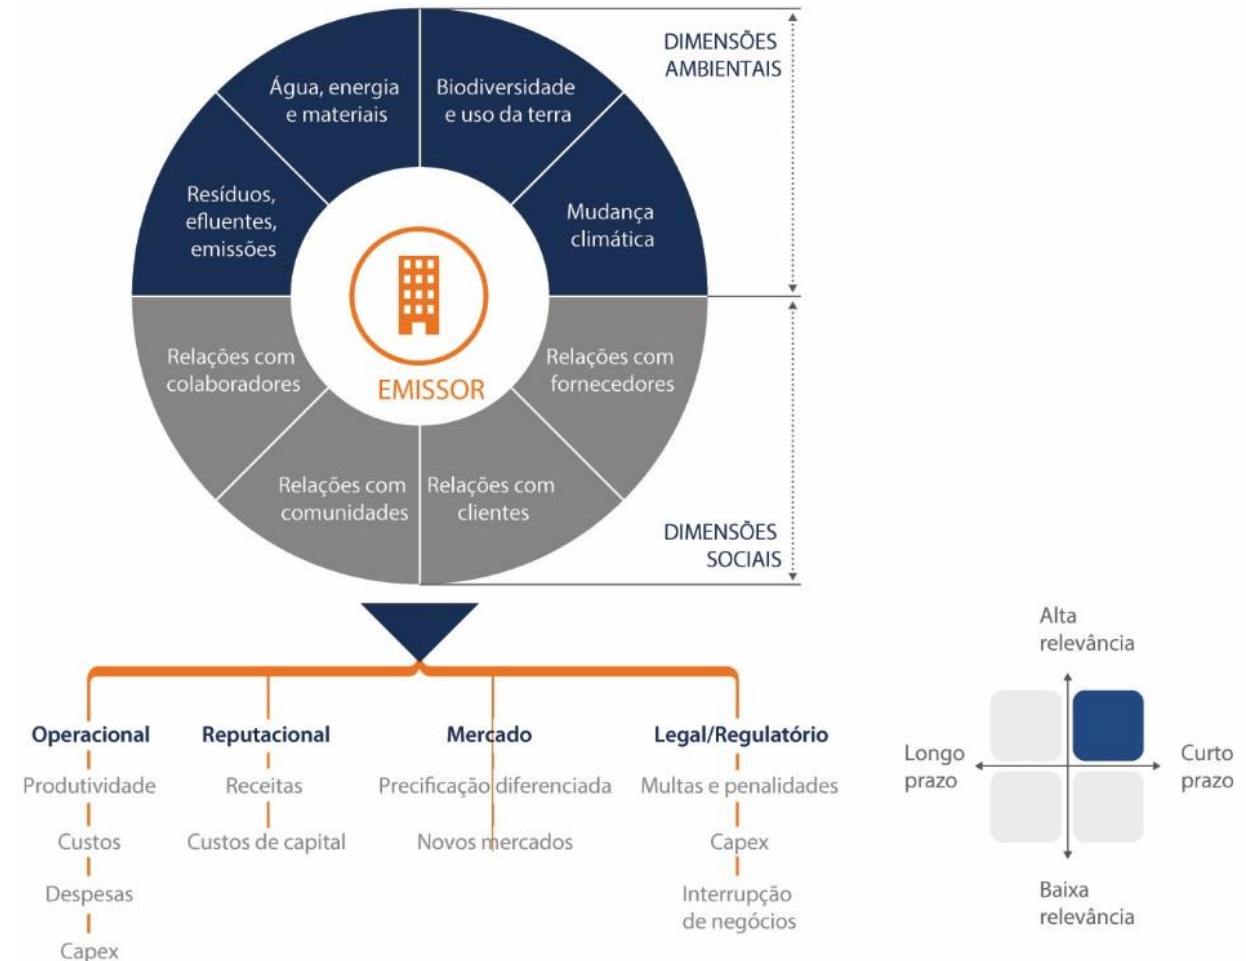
DIMENSÕES AMBIENTAIS

Água, energia e materiais

Biodiversidade e uso da terra

Resíduos, efluentes, emissões

Mudança climática

EMISSOR

Relações com colaboradores

Relações com fornecedores

Relações com comunidades

Relações com clientes

DIMENSÕES SOCIAIS

Operacional
Produtividade
Custos
Despesas
Capex

Reputacional
Receitas
Custos de capital

Mercado
Precificação diferenciada
Novos mercados

Legal/Regulatório
Multas e penalidades
Capex
Interrupção de negócios

Alta relevância
Longo prazo
Curto prazo
Baixa relevância